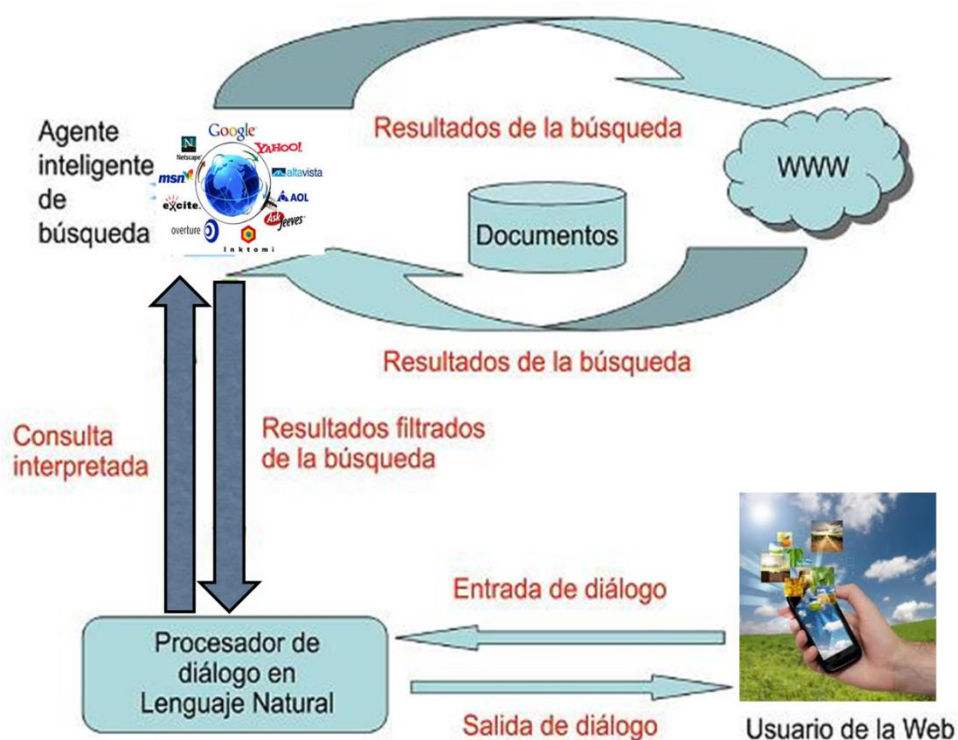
Agente inteligente de búsqueda

Google
Netscape
YAHOO!
msn
altavista
AOL
excite
Ask Jeeves
overture
Inktomi

Resultados de la búsqueda

WWW

Documentos

Resultados de la búsqueda

Consulta interpretada

Resultados filtrados de la búsqueda

Entrada de diálogo

Procesador de diálogo en Lenguaje Natural

Salida de diálogo

Usuario de la Web